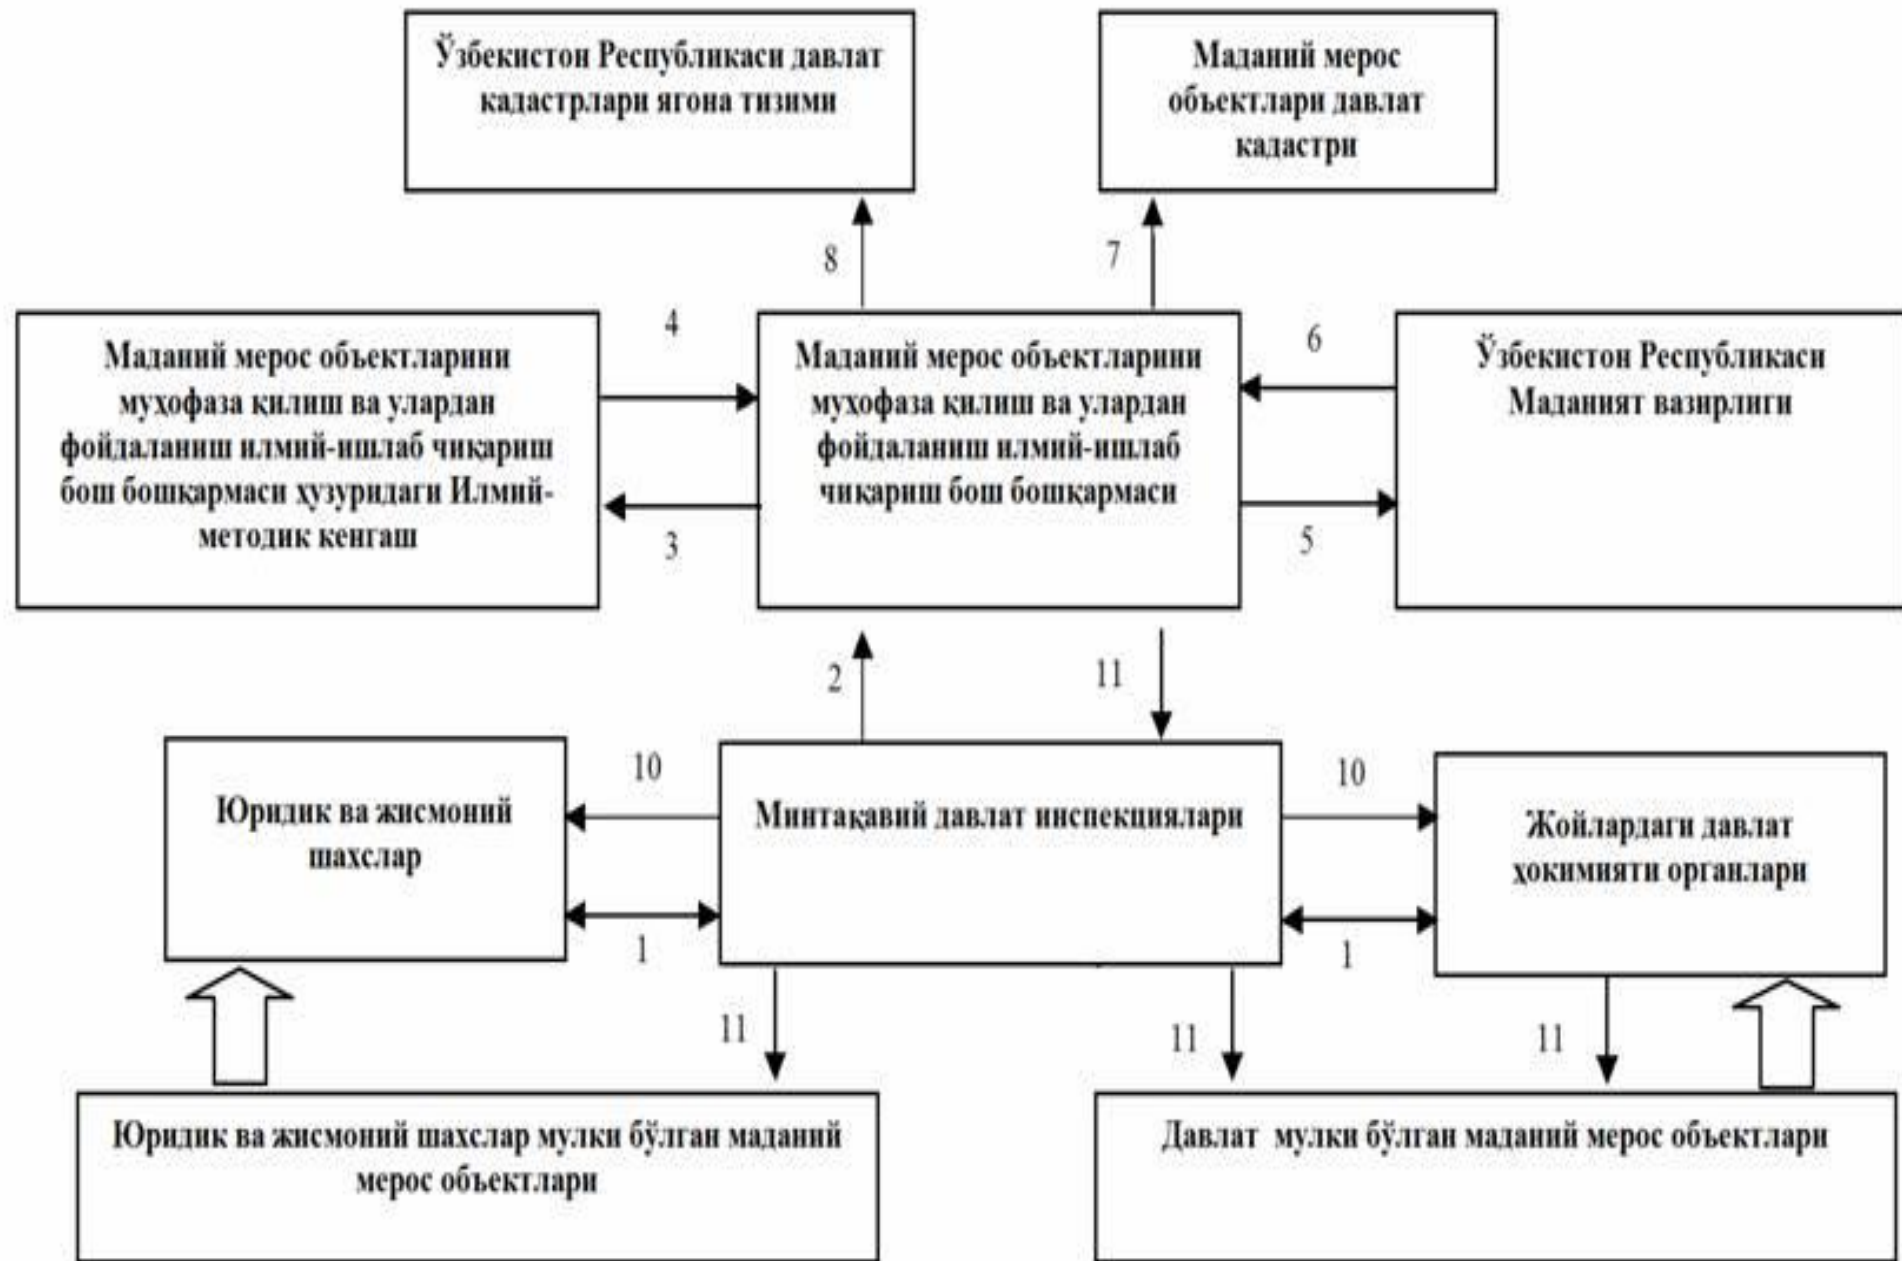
Ўзбекистон Республикаси давлат кадастрлари ягона тизими

Маданий мерос объектлари давлат кадастри

8

7

4

6

Маданий мерос объектларини муҳофаза қилиш ва улардан фойдаланиш илмий-ишлаб чиқариш бош бошқармаси ҳузуридаги Илмий-методик кенгаш

Маданий мерос объектларини муҳофаза қилиш ва улардан фойдаланиш илмий-ишлаб чиқариш бош бошқармаси

Ўзбекистон Республикаси Маданият вазирлиги

3

5

2

11

10

10

Юридик ва жисмоний шахслар

Минтақавий давлат инспекциялари

Жойлардаги давлат ҳокимияти органлари

1

1

11

11

11

Юридик ва жисмоний шахслар мулки бўлган маданий мерос объектлари

Давлат мулки бўлган маданий мерос объектлари